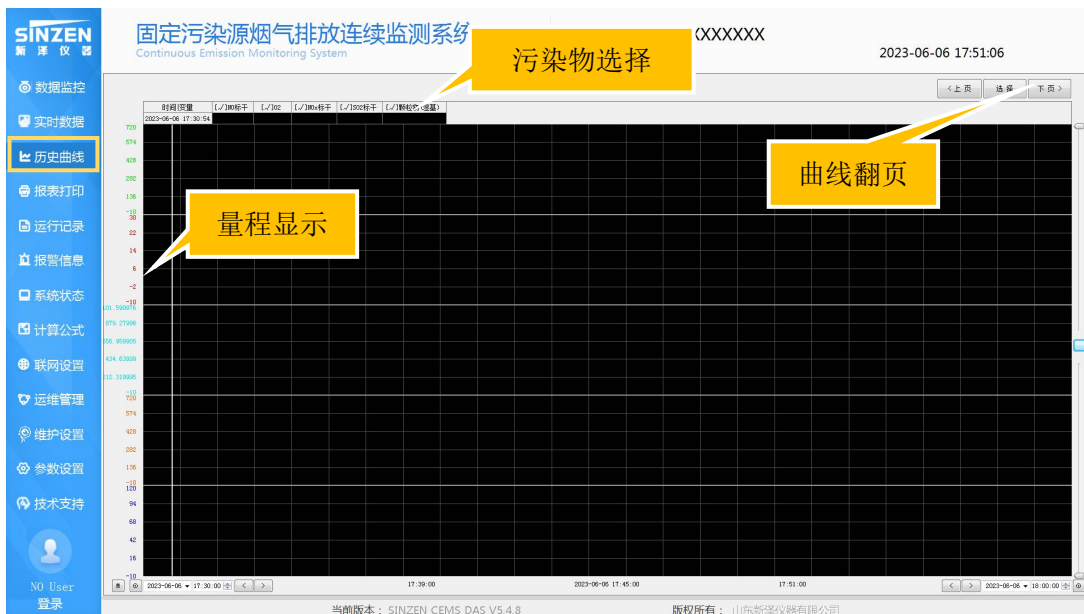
SINZEN
新 泽 仪 器

固定污染源烟气排放连续监测系统 XXXXXX
Continuous Emission Monitoring System

2023-06-06 17:51:06

污染物选择

数据监控
实时数据
历史曲线
报表打印
运行记录
报警信息
系统状态
计算公式
联网设置
运维管理
维护设置
参数设置
技术支持

NO User
登录

<上页 选择 下页>

| 时间|变量 | [√]NO标干 | [√]O2 | [√]NOx标干 | [√]SO2标干 | [√]颗粒物(湿基) |
|---|---|---|---|---|---|
| 2023-06-06 17:30:54 | | | | | |

曲线翻页

量程显示

720
574
428
282
136
-10
30
22
14
6
-2
-10
101.599976
879.27998
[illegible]
434.63999
212.319995
-10
720
574
428
282
136
-10
120
94
68
42
16
-10

2023-06-06 17:30:00
17:39:00
2023-06-06 17:45:00
17:51:00
2023-06-06 18:00:00

当前版本： SINZEN CEMS DAS V5.4.8
版权所有： 山东新泽仪器有限公司